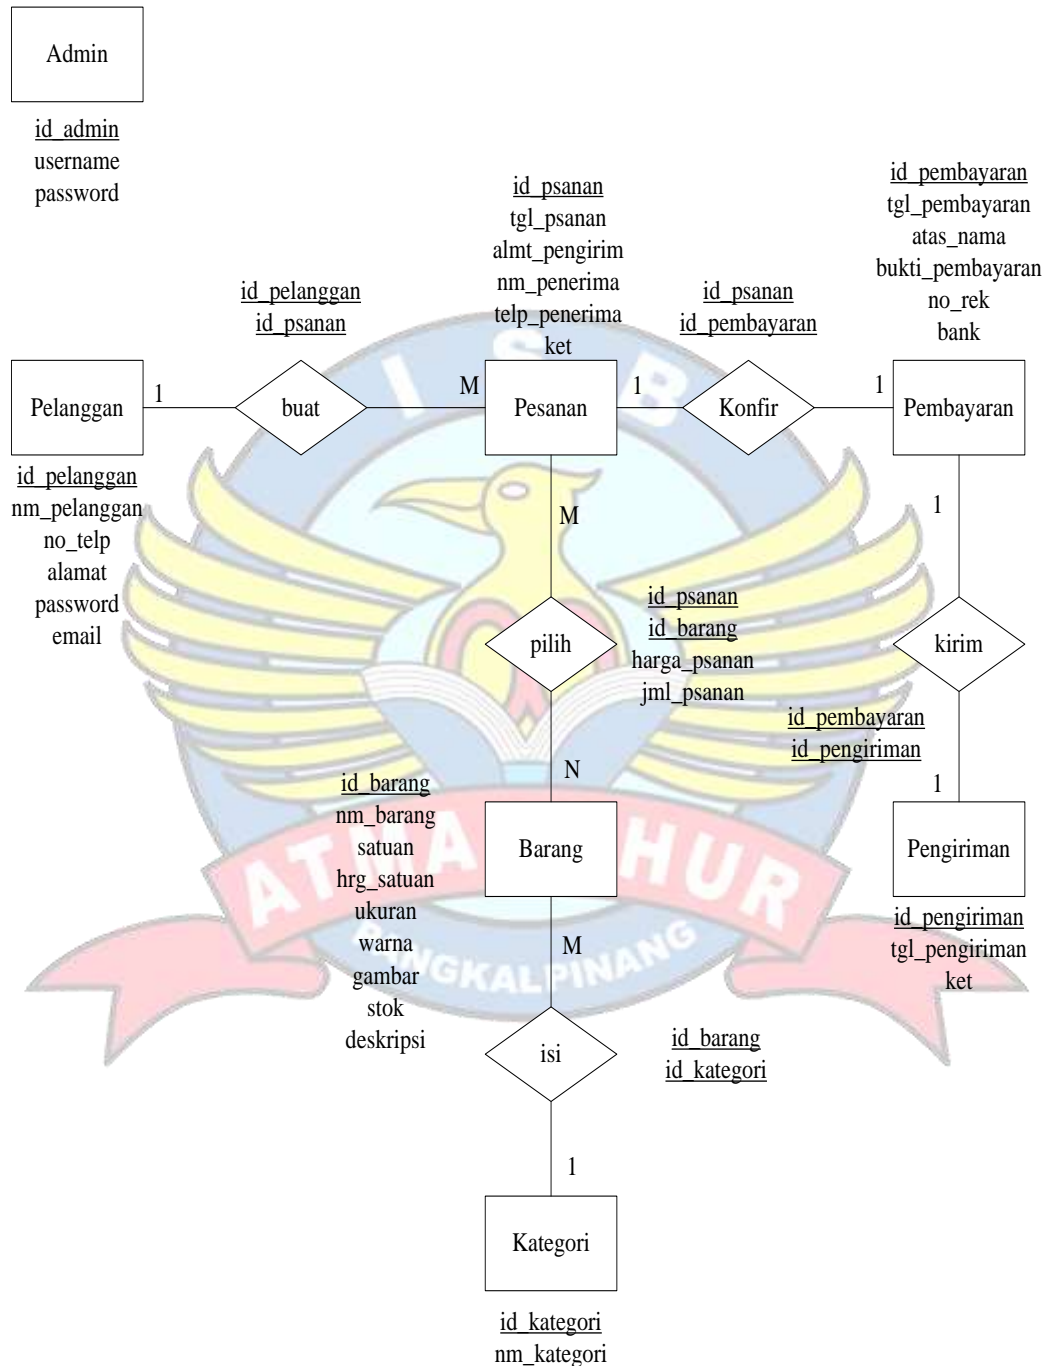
Admin

id_admin
username
password

id_psanan
tgl_psanan
almt_pengirim
nm_penerima
telp_penerima
ket

id_pembayaran
tgl_pembayaran
atas_nama
bukti_pembayaran
no_rek
bank

id_pelanggan
id_psanan

id_psanan
id_pembayaran

Pelanggan

1

buat

M

Pesanan

1

Konfir

1

Pembayaran

id_pelanggan
nm_pelanggan
no_telp
alamat
password
email

M

1

id_psanan
id_barang
harga_psanan
jml_psanan

pilih

kirim

id_pembayaran
id_pengiriman

N

1

id_barang
nm_barang
satuan
hrg_satuan
ukuran
warna
gambar
stok
deskripsi

Barang

Pengiriman

id_pengiriman
tgl_pengiriman
ket

M

isi

id_barang
id_kategori

1

Kategori

id_kategori
nm_kategori

ISB
ATMA LUHUR
PANGKALPINANG